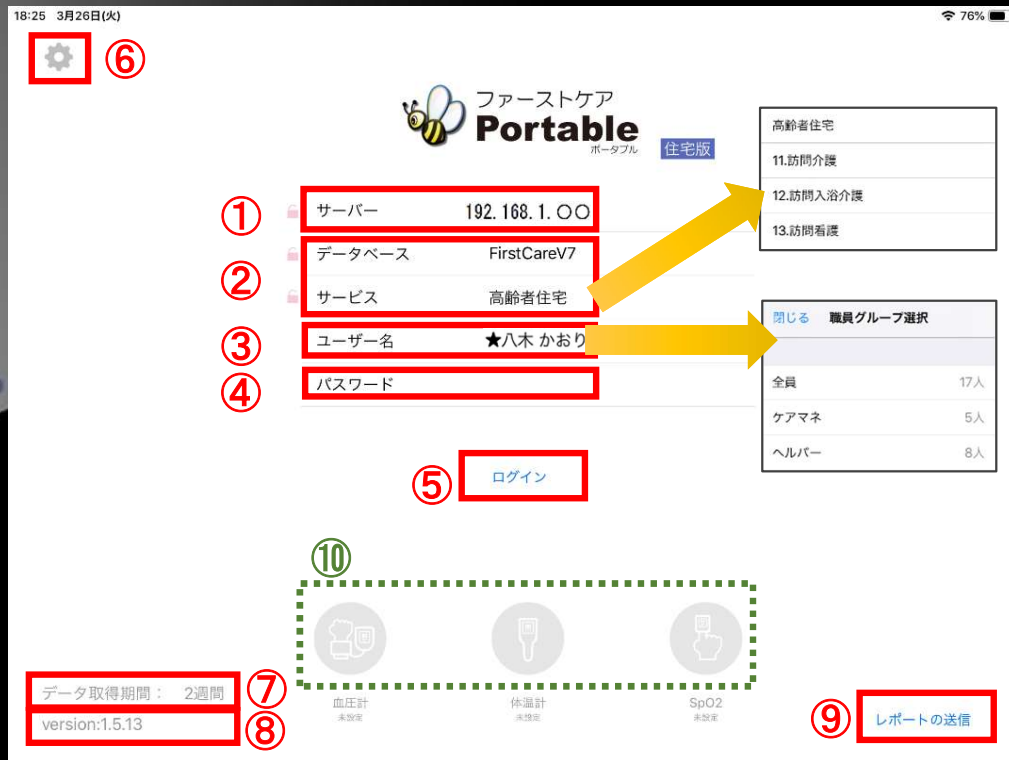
18:25 3月26日(火)

76%

⑥

ファーストケア
Portable
ポータブル
住宅版

①
サーバー 192.168.1.○○

②
データベース FirstCareV7
サービス 高齢者住宅

③
ユーザー名 ★八木 かおり

④
パスワード

⑤
ログイン

高齢者住宅
11.訪問介護
12.訪問入浴介護
13.訪問看護

閉じる 職員グループ選択
全員 17人
ケアマネ 5人
ヘルパー 8人

⑩

血圧計
未設定
体温計
未設定
SpO2
未設定

⑦
データ取得期間： 2週間

⑧
version:1.5.13

⑨
レポートの送信